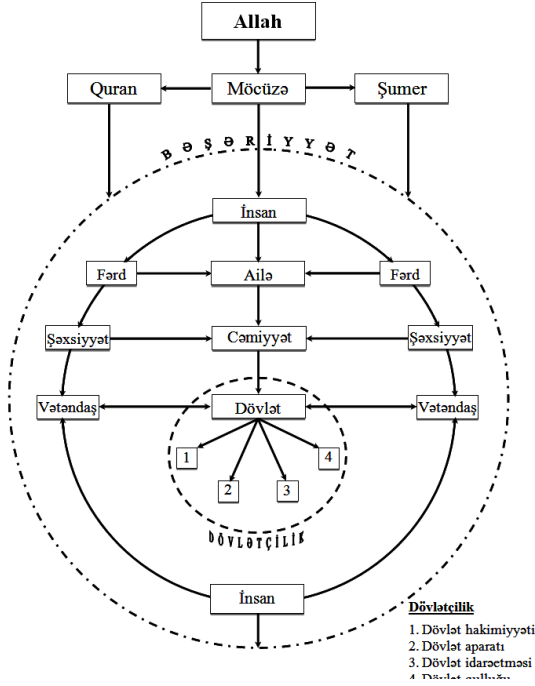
Allah

Quran

Möcüzə

Şumer

BƏŞƏRİYYƏT

İnsan

Fərd

Ailə

Fərd

Şəxsiyyət

Cəmiyyət

Şəxsiyyət

Vətəndaş

Dövlət

Vətəndaş

1

4

2

3

DÖVLƏTÇİLİK

İnsan

Dövlətçilik

1. Dövlət hakimiyyəti
2. Dövlət aparatı
3. Dövlət idarəetməsi
4. Dövlət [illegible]